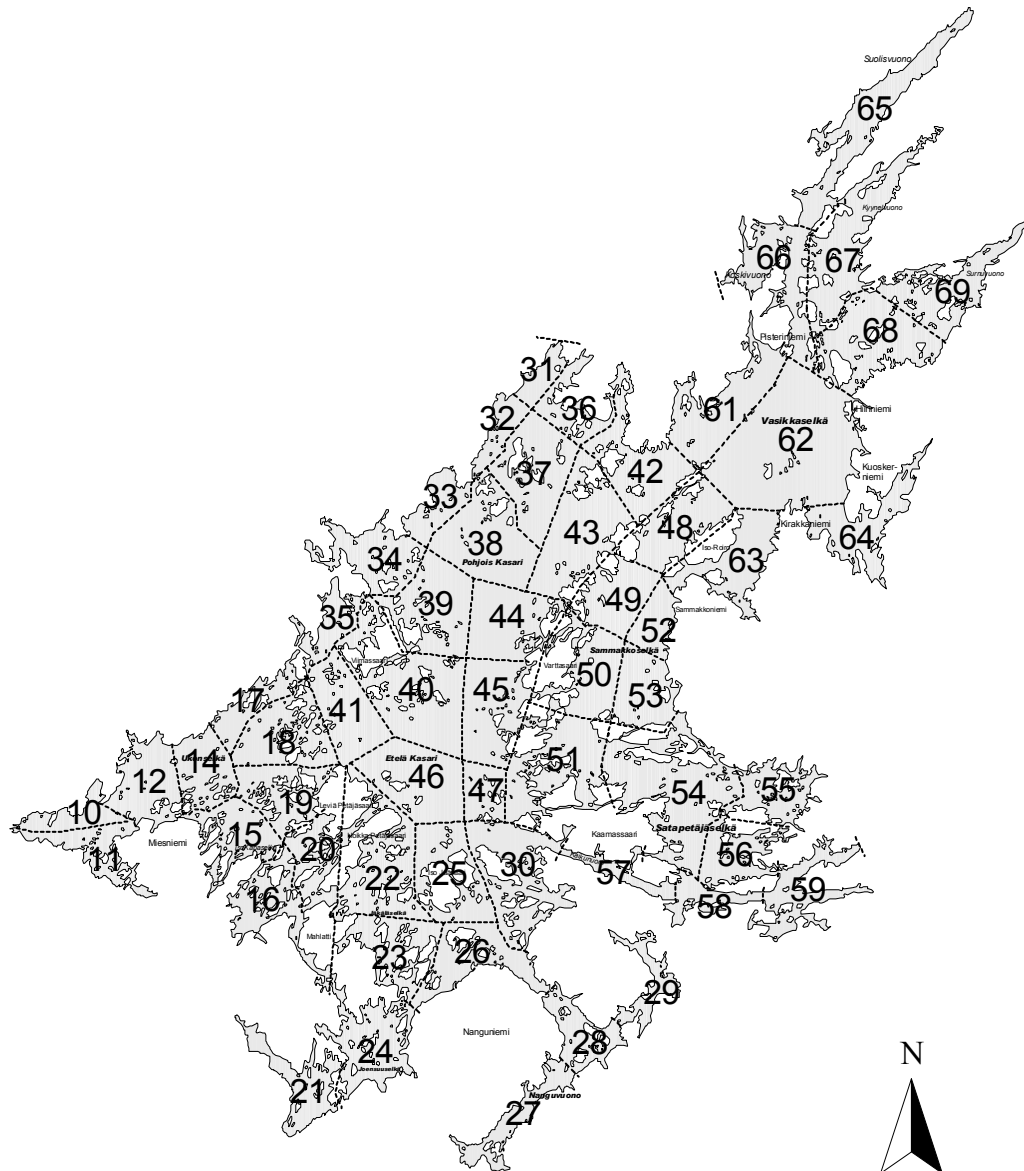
Suolisvuono
65
Kyynelvuono
66
67
Koskivuono
Surnuvuono
69
68
Pisteriniemi
31
36
61
Vasikkaselkä
62
Hirniemi
32
37
42
Kuosker-niemi
33
48
Kirakkaniemi
64
38
Pohjois Kasari
43
Iso-Roine
63
34
39
44
49
Sammakkoniemi
35
52
Sammakkoselkä
Viinassaari
Varttasaari
50
40
45
53
17
41
18
Etelä Kasari
51
12
14
Ukonselkä
46
47
54
55
10
19
Leviä Petäjäsaari
Kaamassaari
Satapetäjäselkä
15
Miesniemi
11
20
Isokka-Petäjäsaari
30
57
56
25
22
59
16
58
Mahlatti
23
26
29
Nanguniemi
28
24
Joensuunselkä
21
Nanguvuono
27
N